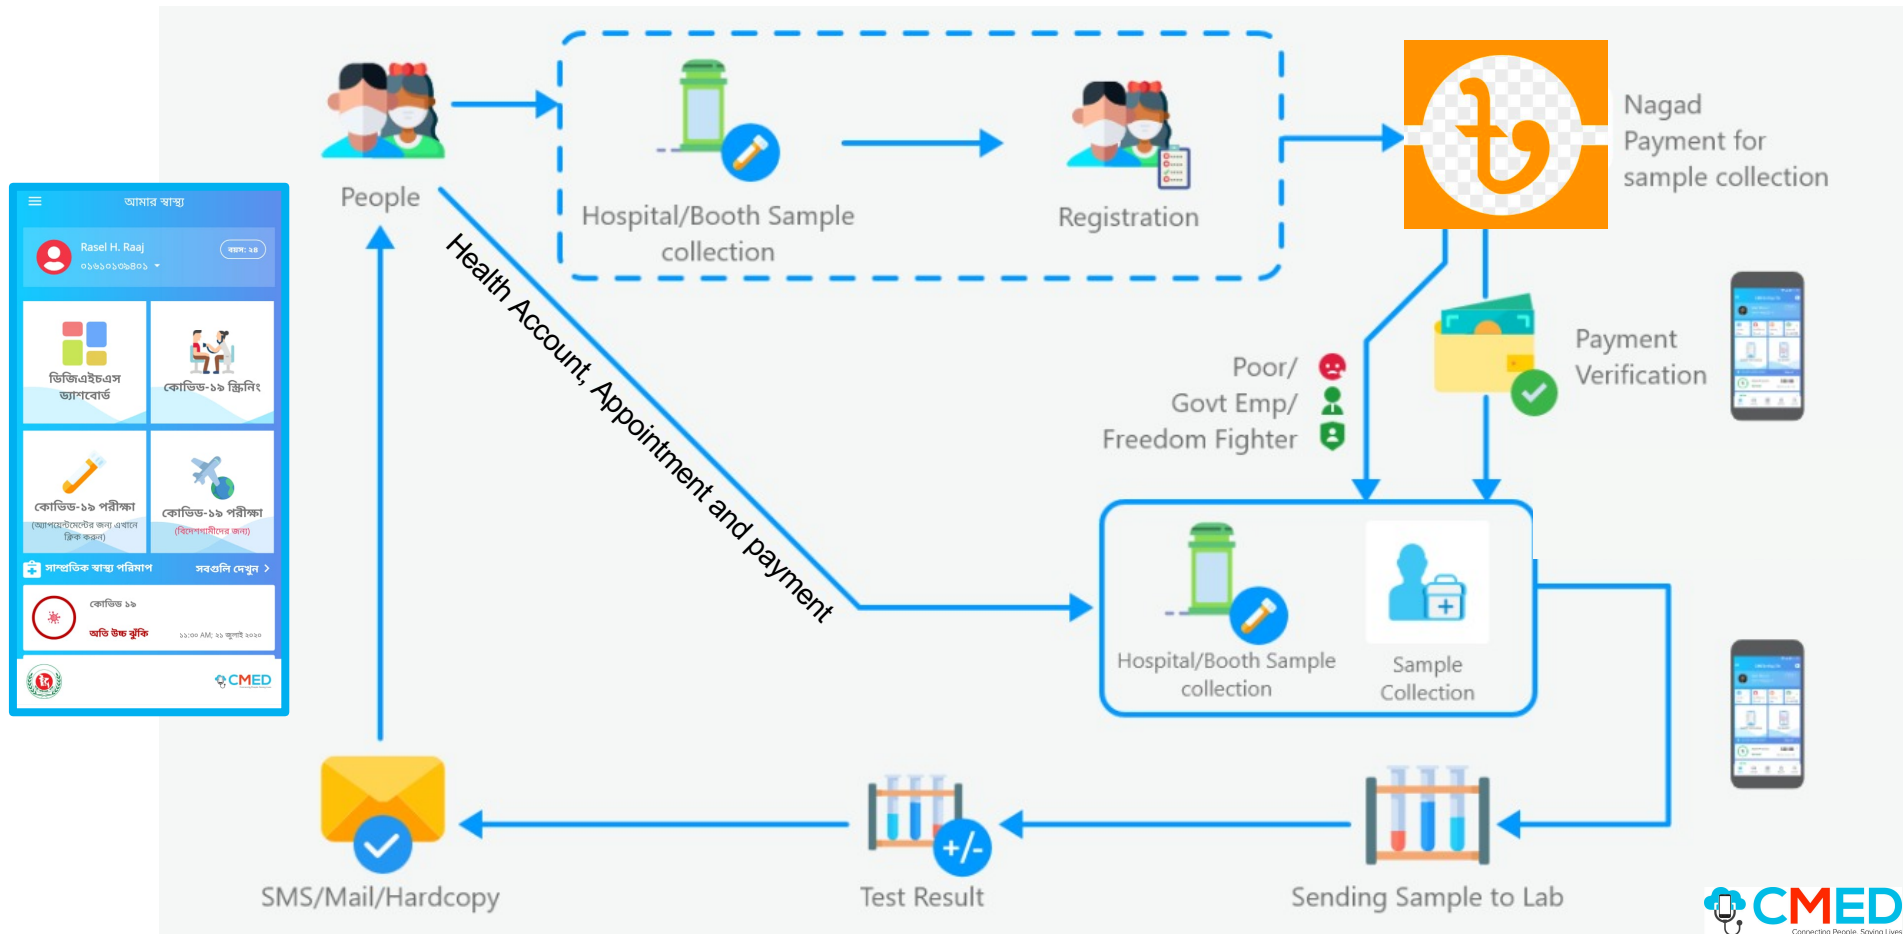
আমার স্বাস্থ্য

Rasel H. Raaj
০১৬১০১৩৬৪০১

বয়স: ২৪

ডিজিএইচএস ড্যাশবোর্ড

কোভিড-১৯ স্ক্রিনিং

কোভিড-১৯ পরীক্ষা
(অ্যাপয়েন্টমেন্টের জন্য এখানে ক্লিক করুন)

কোভিড-১৯ পরীক্ষা
(বিদেশগামীদের জন্য)

সাম্প্রতিক স্বাস্থ্য পরিমাপ

সবগুলি দেখুন >

কোভিড ১৯

অতি উচ্চ ঝুঁকি

১১:০০ AM; ২১ জুলাই ২০২০

CMED

People

Hospital/Booth Sample collection

Registration

Nagad Payment for sample collection

Health Account, Appointment and payment

Poor/ Govt Emp/ Freedom Fighter

Payment Verification

Hospital/Booth Sample collection

Sample Collection

SMS/Mail/Hardcopy

+/-

Test Result

Sending Sample to Lab

CMED
Connecting People, Saving Lives